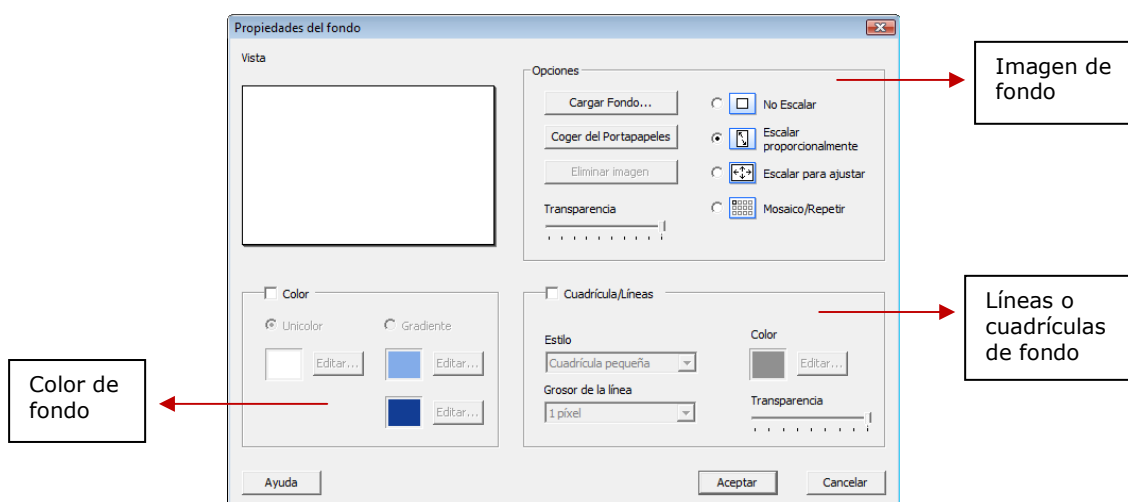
Propiedades del fondo

Vista

Opciones

Cargar Fondo...

Coger del Portapapeles

Eliminar imagen

Transparencia

No Escalar

Escalar proporcionalmente

Escalar para ajustar

Mosaico/Repetir

Imagen de fondo

Color

Unicolor

Gradiente

Editar...

Editar...

Editar...

Cuadrícula/Líneas

Estilo

Cuadrícula pequeña

Grosor de la línea

1 píxel

Color

Editar...

Transparencia

Líneas o cuadrículas de fondo

Color de fondo

Ayuda

Aceptar

Cancelar